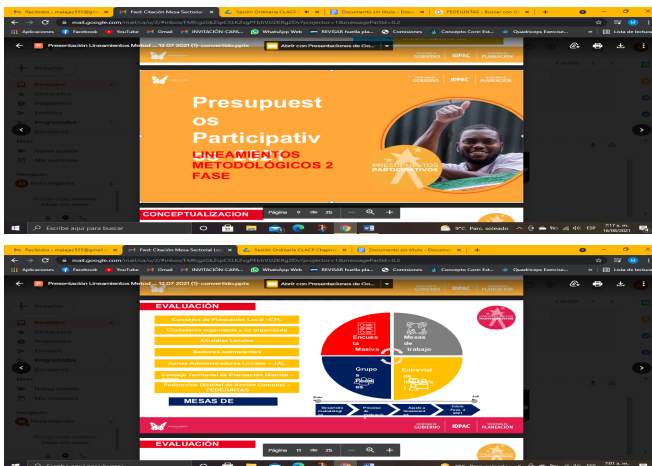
Recibidos - malagon333@gm... | Fwd: Citación Mesa Sectorial | Sesión Ordinaria CLACP | Documento sin título - Docum... | FEDEJUNTAS - Buscar con G... | +

mail.google.com/mail/u/2/#inbox/FMfcgzGkZspCXLKRgZDVjprojector=1&messagePartId=0.2

Aplicaciones | Facebook | YouTube | Gmail | INVITACIÓN CAPA... | WhatsApp Web | REVISAR huella pla... | Comisiones | Concepto Coren Est... | Quadrinopo Exercise... | Lista de lectura

Presentación Lineamientos Metod... 12.07.2021 (1)-convertido.pptx | Abrir con Presentaciones de Go...

GOBIERNO | IDPAC | PLANEACIÓN

Presupuestos Participativos

LINEAMIENTOS METODOLÓGICOS 2 FASE

PRESUPUESTOS PARTICIPATIVOS

CONCEPTUALIZACIÓN

Página 9 de 25

Escribe aquí para buscar

9°C Parc. soleado ESP 7:17 a. m. 16/08/2021

Recibidos - malagon333@gm... | Fwd: Citación Mesa Sectorial Loc | Sesión Ordinaria CLACP Chapin... | Documento sin título - Docum... | FEDEJUNTAS - Buscar con G... | +

mail.google.com/mail/u/2/#inbox/FMfcgzGkZspCXLKRgZDVjprojector=1&messagePartId=0.2

Aplicaciones | Facebook | YouTube | Gmail | INVITACIÓN CAPA... | WhatsApp Web | REVISAR huella pla... | Comisiones | Concepto Coren Est... | Quadrinopo Exercise... | Lista de lectura

Presentación Lineamientos Metod... 12.07.2021 (1)-convertido.pptx | Abrir con Presentaciones de Go...

EVALUACIÓN

Consejos de Planeación Local - CPL

Ciudadanía organizada y no organizada

Alcaldías Locales

Sectores competentes

Juntas Administradoras Locales - JAL

Consejo Territorial de Planeación Distrital -

Federación Distrital de Acción Comunal - FEDEJUNTAS

MESAS DE

Encuesta Masiva

Mesas de trabajo

Grupos focales

Entrevistas

Desarrollo metodología

Proceso de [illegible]

Ajuste a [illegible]

Inicio Fase 2 2021

GOBIERNO | IDPAC | PLANEACIÓN

EVALUACIÓN

Página 11 de 25

7:01 a. m.